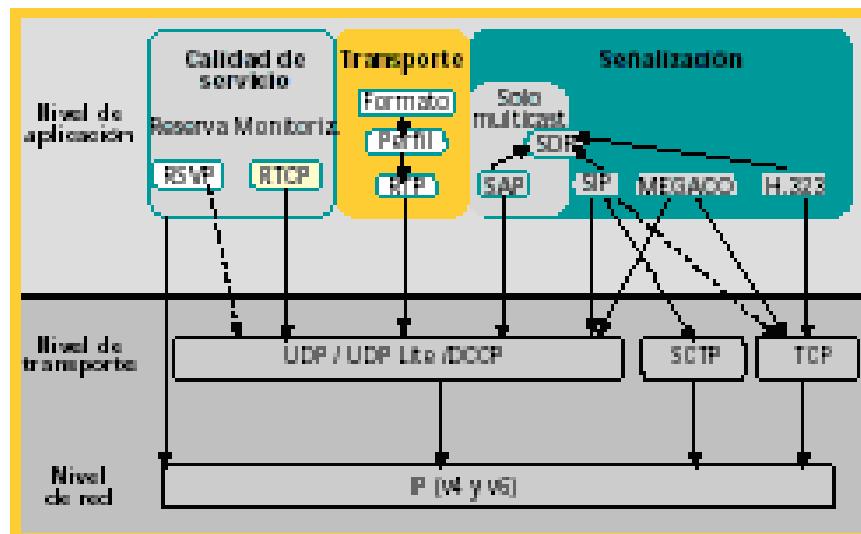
Nivel de aplicación

Calidad de servicio

Reserva Monitoriz

RSVP

RTCP

Transporte

Formato

Perfil

RTP

Señalización

Solo multicast

SDP

SAP

SIP

MEGACO

H.323

Nivel de transporte

UDP / UDP Lite /DCCP

SCTP

TCP

Nivel de red

IP (v4 y v6)